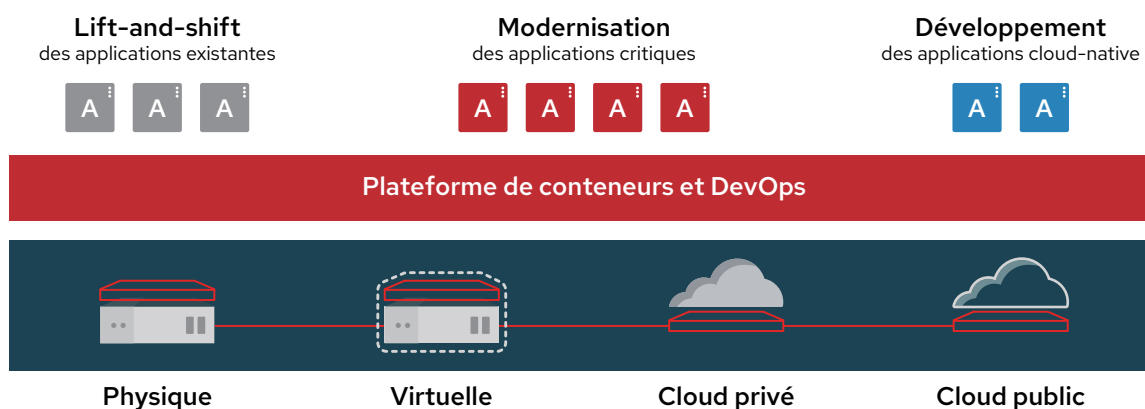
Lift-and-shift
des applications existantes

Modernisation
des applications critiques

Développement
des applications cloud-native

A A A

A A A A

A A

Plateforme de conteneurs et DevOps

Physique

Virtuelle

Cloud privé

Cloud public